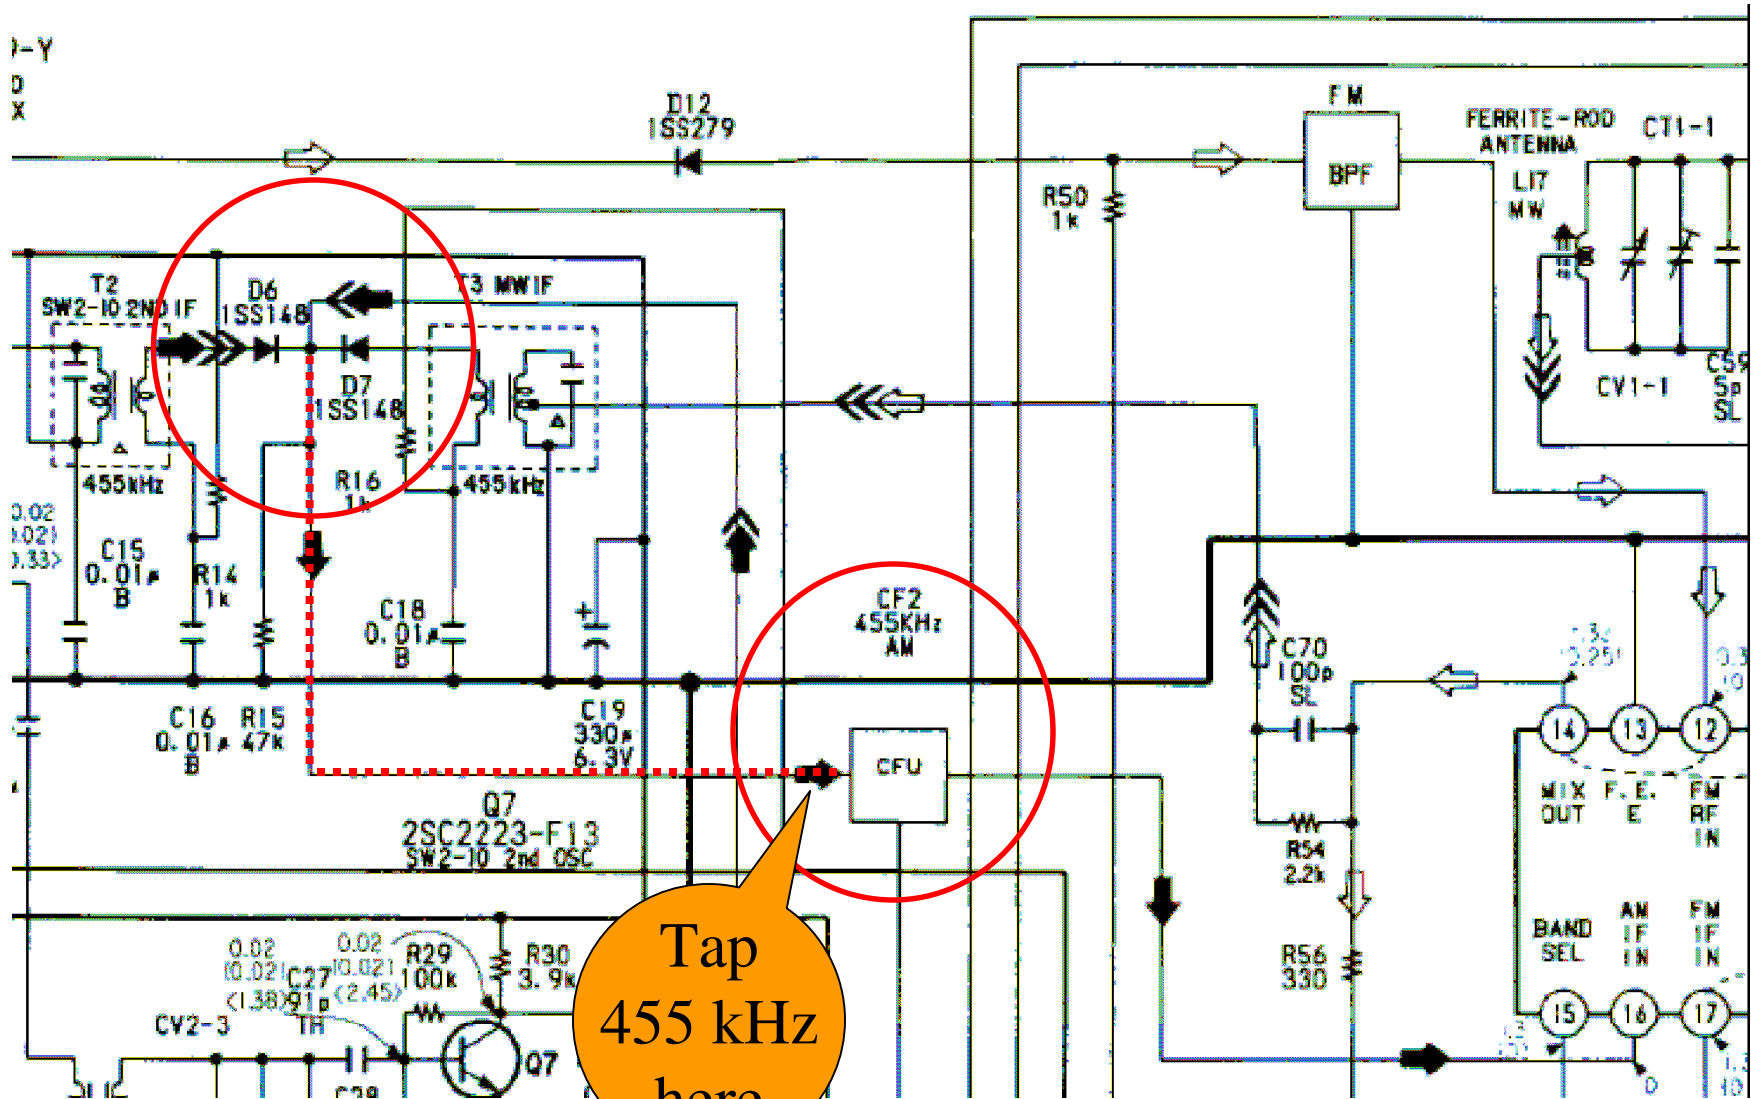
D-Y
D
X

D12
1SS279

FM
BPF

FERRITE-ROD ANTENNA
CT1-1
L17
MW

R50
1k

T2
SW2-10 2ND IF
D6
1SS148
T3 MW IF
D7
1SS148
455kHz
R16
1k
455kHz

CV1-1
C59
5p
SL

0.02
0.02
0.33

C15
0.01μ
B
R14
1k

C18
0.01μ
B

CF2
455KHz
AM

C70
100p
SL

C16
0.01μ
B
R15
47k

C19
330μ
6.3V

CFU

14
13
12
MIX OUT
F.E. E
FM RF IN

Q7
2SC2223-F13
SW2-10 2nd OSC

R54
2.2k

R56
330

BAND SEL
AM IF IN
FM IF IN

15
16
17

0.02
(0.02)
(1.38)
C27
91p
TH
0.02
(0.02)
(2.45)
R29
100k
R30
3.9k
CV2-3
Q7
C28

Tap
455 kHz
here